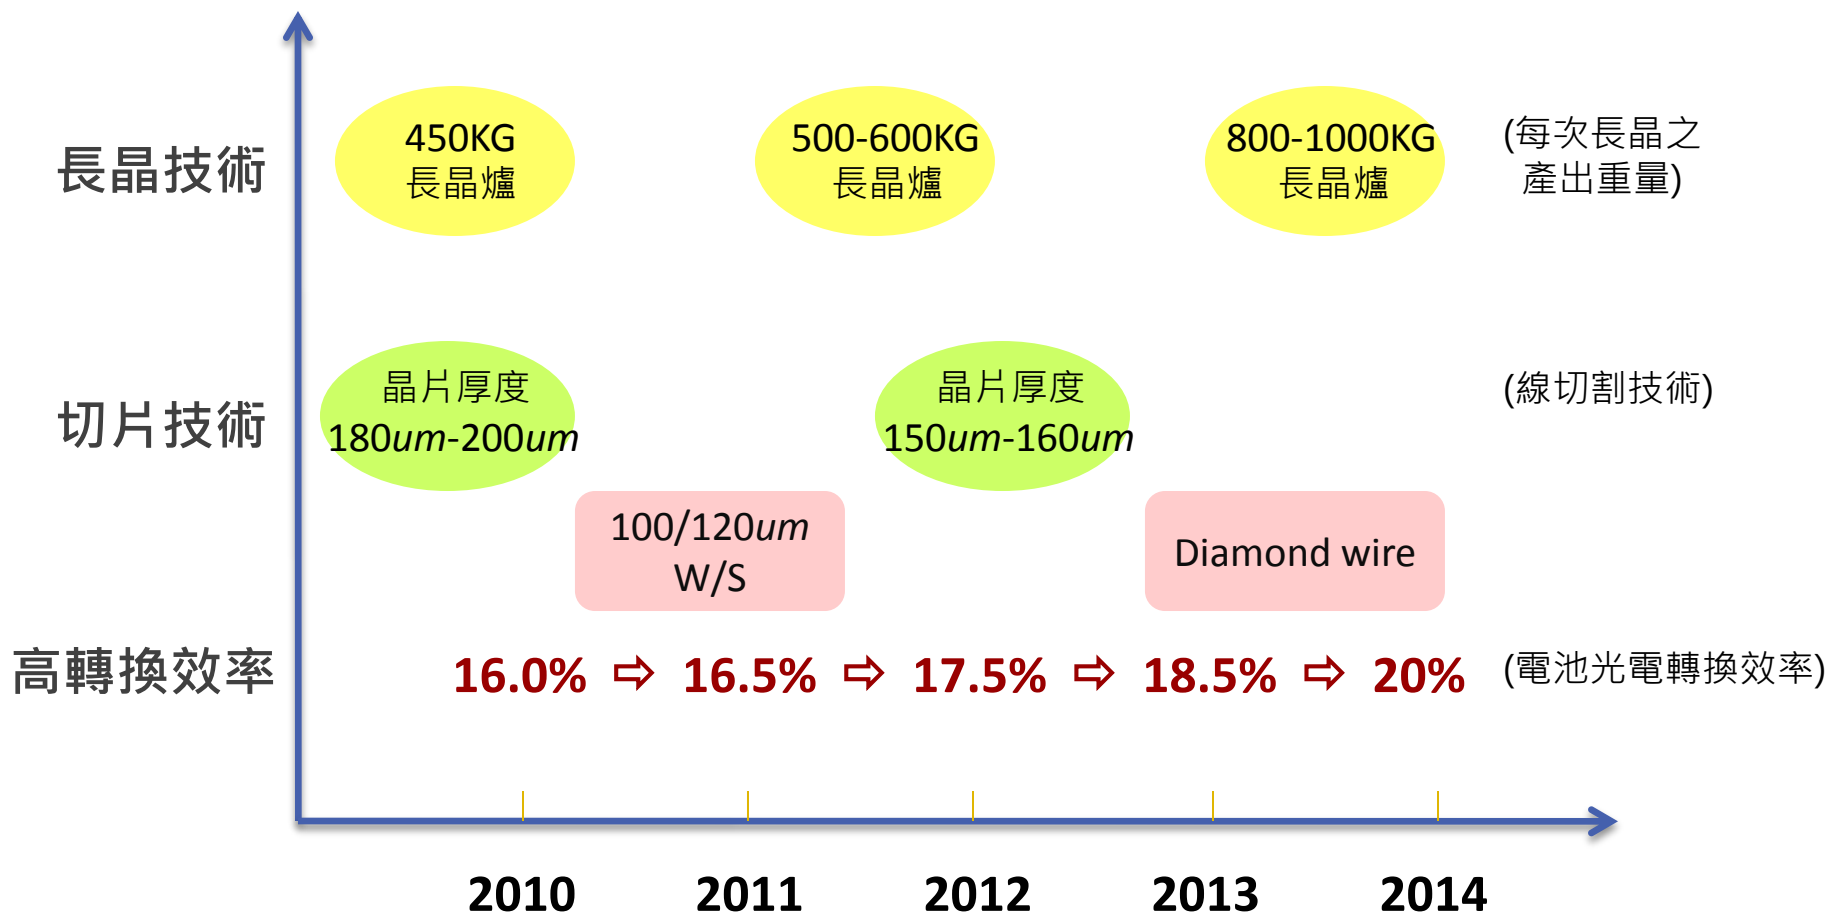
長晶技術

450KG
長晶爐

500-600KG
長晶爐

800-1000KG
長晶爐

(每次長晶之產出重量)

切片技術

晶片厚度
180$um$-200$um$

晶片厚度
150$um$-160$um$

(線切割技術)

100/120$um$
W/S

Diamond wire

高轉換效率

16.0% ⇨ 16.5% ⇨ 17.5% ⇨ 18.5% ⇨ 20%

(電池光電轉換效率)

2010 2011 2012 2013 2014